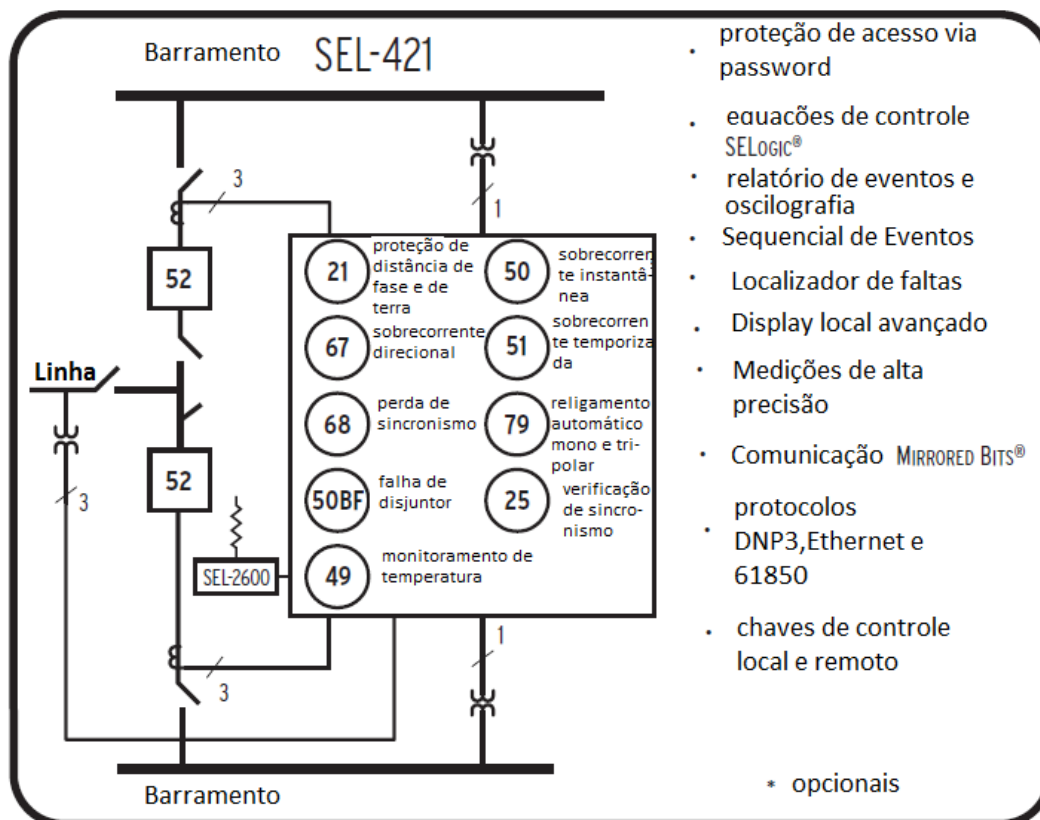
Barramento SEL-421

3

1

52

21 proteção de distância de fase e de terra

50 sobrecorrente instantânea

67 sobrecorrente direcional

51 sobrecorrente temporizada

Linha

68 perda de sincronismo

79 religamento automático mono e tripolar

52

3

50BF falha de disjuntor

25 verificação de sincronismo

SEL-2600

49 monitoramento de temperatura

1

3

Barramento

• proteção de acesso via password

• equações de controle SELOGIC®

• relatório de eventos e oscilografia

• Sequencial de Eventos

• Localizador de faltas

• Display local avançado

• Medições de alta precisão

• Comunicação MIRRORED BITS®

• protocolos DNP3,Ethernet e 61850

• chaves de controle local e remoto

* opcionais